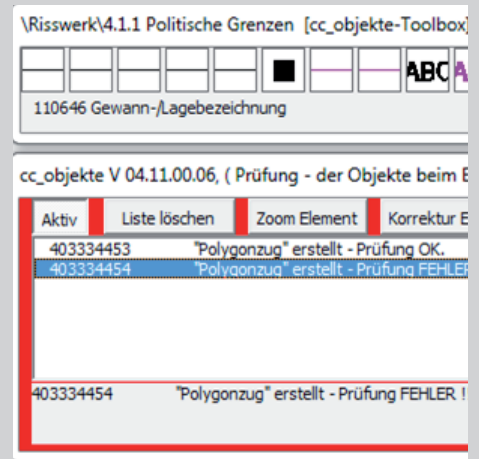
\Risswerk\4.1.1 Politische Grenzen [cc_objekte-Toolbox]

ABC

110646 Gewann-/Lagebezeichnung

cc_objekte V 04.11.00.06, ( Prüfung - der Objekte beim E

Aktiv
Liste löschen
Zoom Element
Korrektur E

403334453 "Polygonzug" erstellt - Prüfung OK.
403334454 "Polygonzug" erstellt - Prüfung FEHLER

403334454 "Polygonzug" erstellt - Prüfung FEHLER !